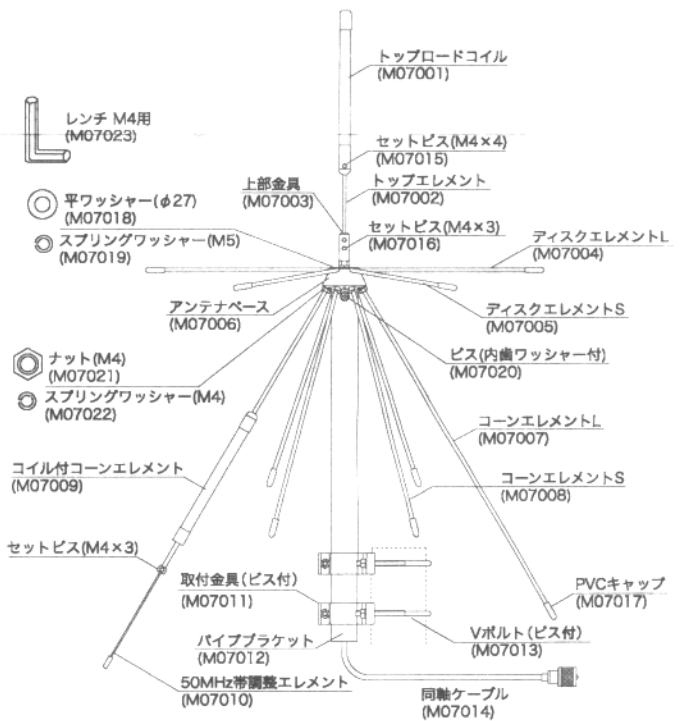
トップロードコイル
(M07001)

レンチ M4用
(M07023)

セットビス(M4×4)
(M07015)

上部金具
(M07003)

トップエレメント
(M07002)

平ワッシャー(φ27)
(M07018)

セットビス(M4×3)
(M07016)

スプリングワッシャー(M5)
(M07019)

ディスクエレメントL
(M07004)

アンテナベース
(M07006)

ディスクエレメントS
(M07005)

ナット(M4)
(M07021)

ビス(内歯ワッシャー付)
(M07020)

スプリングワッシャー(M4)
(M07022)

コーンエレメントL
(M07007)

コイル付コーンエレメント
(M07009)

コーンエレメントS
(M07008)

セットビス(M4×3)

取付金具(ビス付)
(M07011)

PVCキャップ
(M07017)

パイプブラケット
(M07012)

Vボルト(ビス付)
(M07013)

50MHz帯調整エレメント
(M07010)

同軸ケーブル
(M07014)